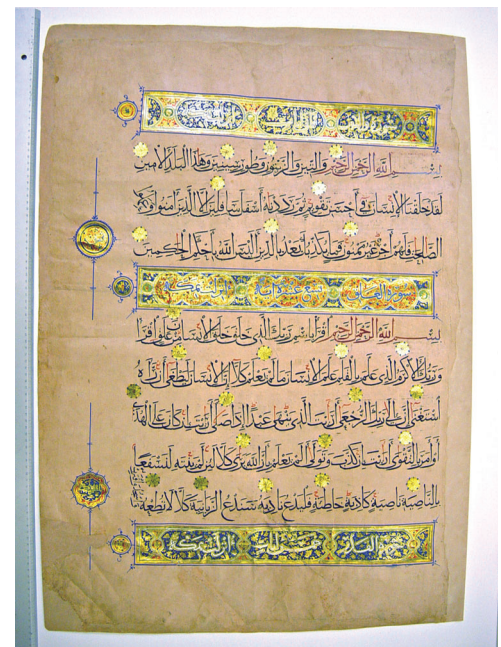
بسم الله الرحمن الرحيم والتين والزيتون وطور سينين وهذا البلد الأمين لقد خلقنا الإنسان في أحسن تقويم ثم رددناه أسفل سافلين إلا الذين آمنوا وعملوا الصالحات فلهم أجر غير ممنون فما يكذبك بعد بالدين أليس الله بأحكم الحاكمين

بسم الله الرحمن الرحيم اقرأ باسم ربك الذي خلق خلق الإنسان من علق اقرأ وربك الأكرم الذي علم بالقلم علم الإنسان ما لم يعلم كلا إن الإنسان ليطغى أن رآه استغنى إن إلى ربك الرجعى أرأيت الذي ينهى عبدا إذا صلى أرأيت إن كان على الهدى أو أمر بالتقوى أرأيت إن كذب وتولى ألم يعلم بأن الله يرى كلا لئن لم ينته لنسفعا بالناصية ناصية كاذبة خاطئة فليدع ناديه سندع الزبانية كلا لا تطعه